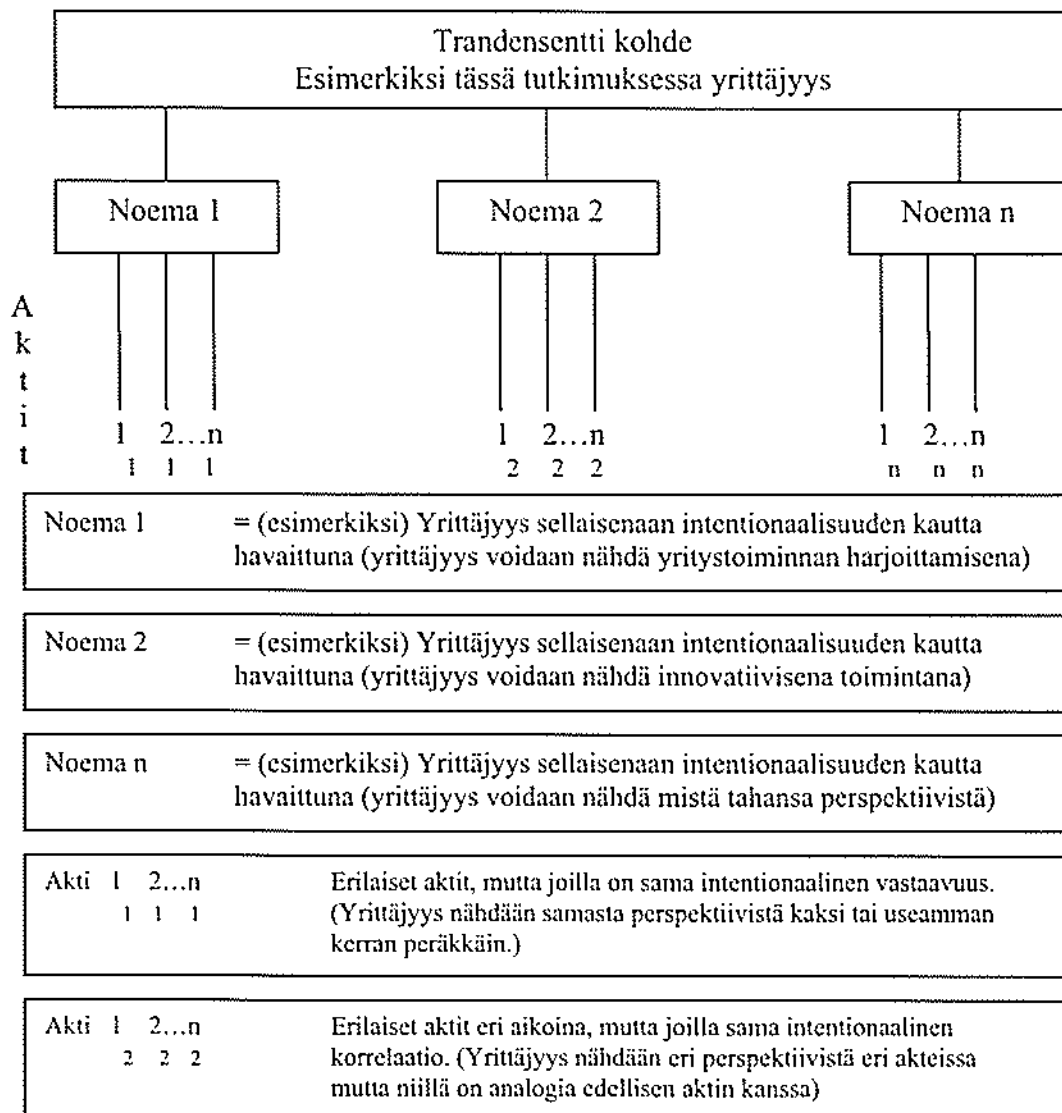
Trandensentti kohde
Esimerkiksi tässä tutkimuksessa yrittäjyys

Noema 1

Noema 2

Noema n

A
k
t
i
t

$1_1$ $2_1$...$n_1$

$1_2$ $2_2$...$n_2$

$1_n$ $2_n$...$n_n$

Noema 1 = (esimerkiksi) Yrittäjyys sellaisenaan intentionaalisuuden kautta havaittuna (yrittäjyys voidaan nähdä yritystoiminnan harjoittamisena)

Noema 2 = (esimerkiksi) Yrittäjyys sellaisenaan intentionaalisuuden kautta havaittuna (yrittäjyys voidaan nähdä innovatiivisena toimintana)

Noema n = (esimerkiksi) Yrittäjyys sellaisenaan intentionaalisuuden kautta havaittuna (yrittäjyys voidaan nähdä mistä tahansa perspektiivistä)

Akti $1_1$ $2_1$...$n_1$ Erilaiset aktit, mutta joilla on sama intentionaalinen vastaavuus. (Yrittäjyys nähdään samasta perspektiivistä kaksi tai useamman kerran peräkkäin.)

Akti $1_2$ $2_2$...$n_2$ Erilaiset aktit eri aikoina, mutta joilla sama intentionaalinen korrelaatio. (Yrittäjyys nähdään eri perspektiivistä eri akteissa mutta niillä on analogia edellisen aktin kanssa)